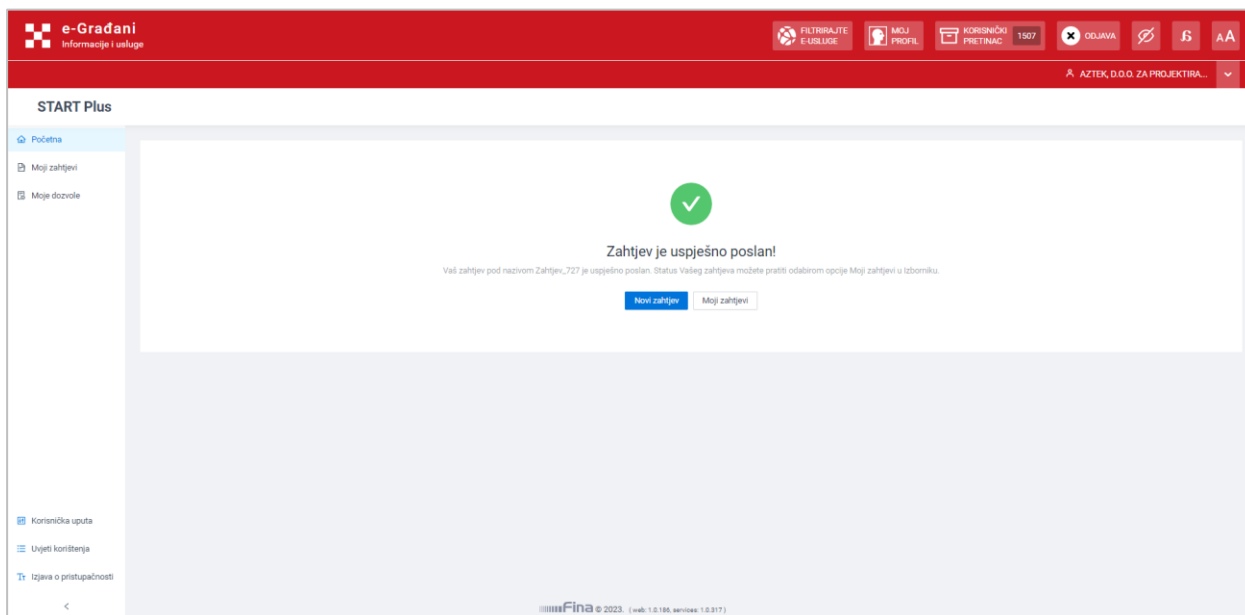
e-Građani
Informacije i usluge

FILTRIRAJTE E-USLUGE
MOJ PROFIL
KORISNIČKI PRETINAC 1507
ODJAVA
AA

AZTEK, D.O.O. ZA PROJEKTIRA...

START Plus

Početna
Moji zahtjevi
Moje dozvole

Zahtjev je uspješno poslan!
Vaš zahtjev pod nazivom Zahtjev_727 je uspješno poslan. Status Vašeg zahtjeva možete pratiti odabirom opcije Moji zahtjevi u Izborniku.

Novi zahtjev
Moji zahtjevi

Korisnička uputa
Uvjeti korištenja
Izjava o pristupačnosti

Fina © 2023. (web: 1.0.186, services: 1.0.317)